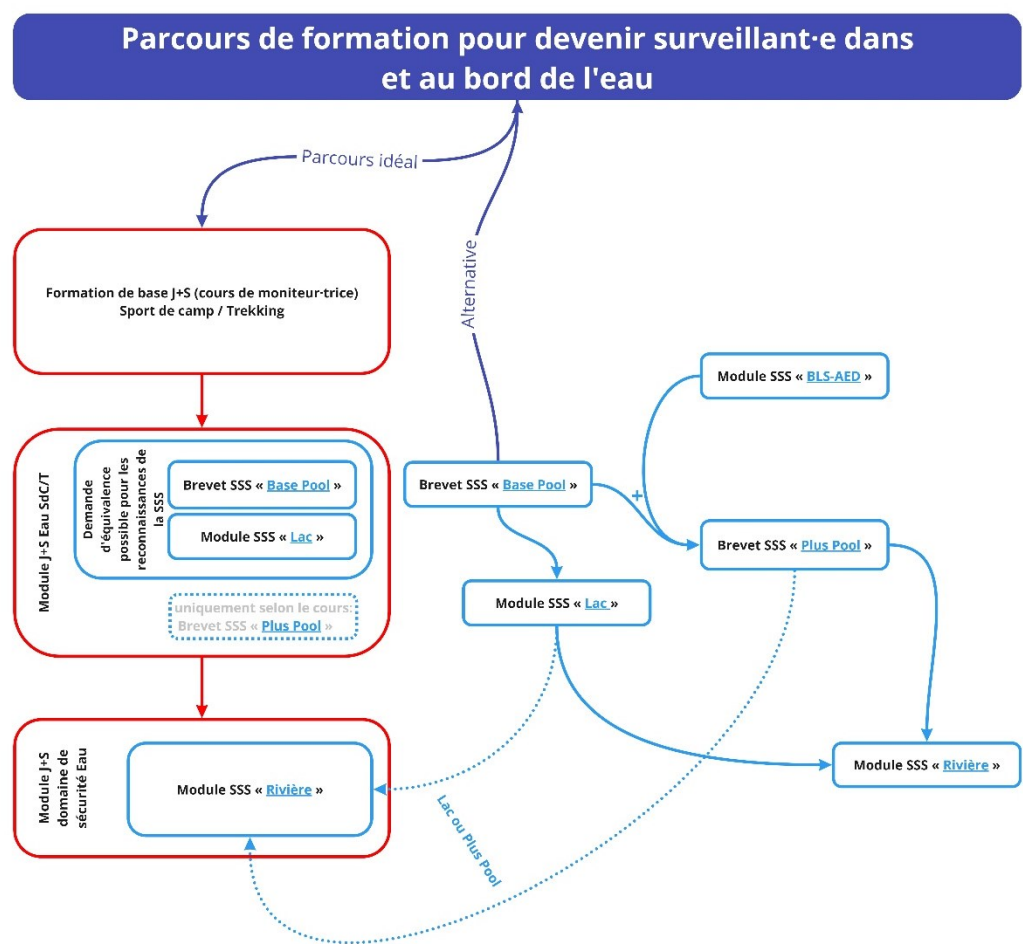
Parcours de formation pour devenir surveillant·e dans et au bord de l'eau

Parcours idéal

Alternative

Formation de base J+S (cours de moniteur·trice) Sport de camp / Trekking

Module J+S Eau SdC/T

Demande d'équivalence possible pour les reconnaissances de la SSS

Brevet SSS « Base Pool »

Module SSS « Lac »

uniquement selon le cours: Brevet SSS « Plus Pool »

Module J+S domaine de sécurité Eau

Module SSS « Rivière »

Module SSS « BLS-AED »

Brevet SSS « Base Pool »

+

Brevet SSS « Plus Pool »

Module SSS « Lac »

Module SSS « Rivière »

Lac ou Plus Pool